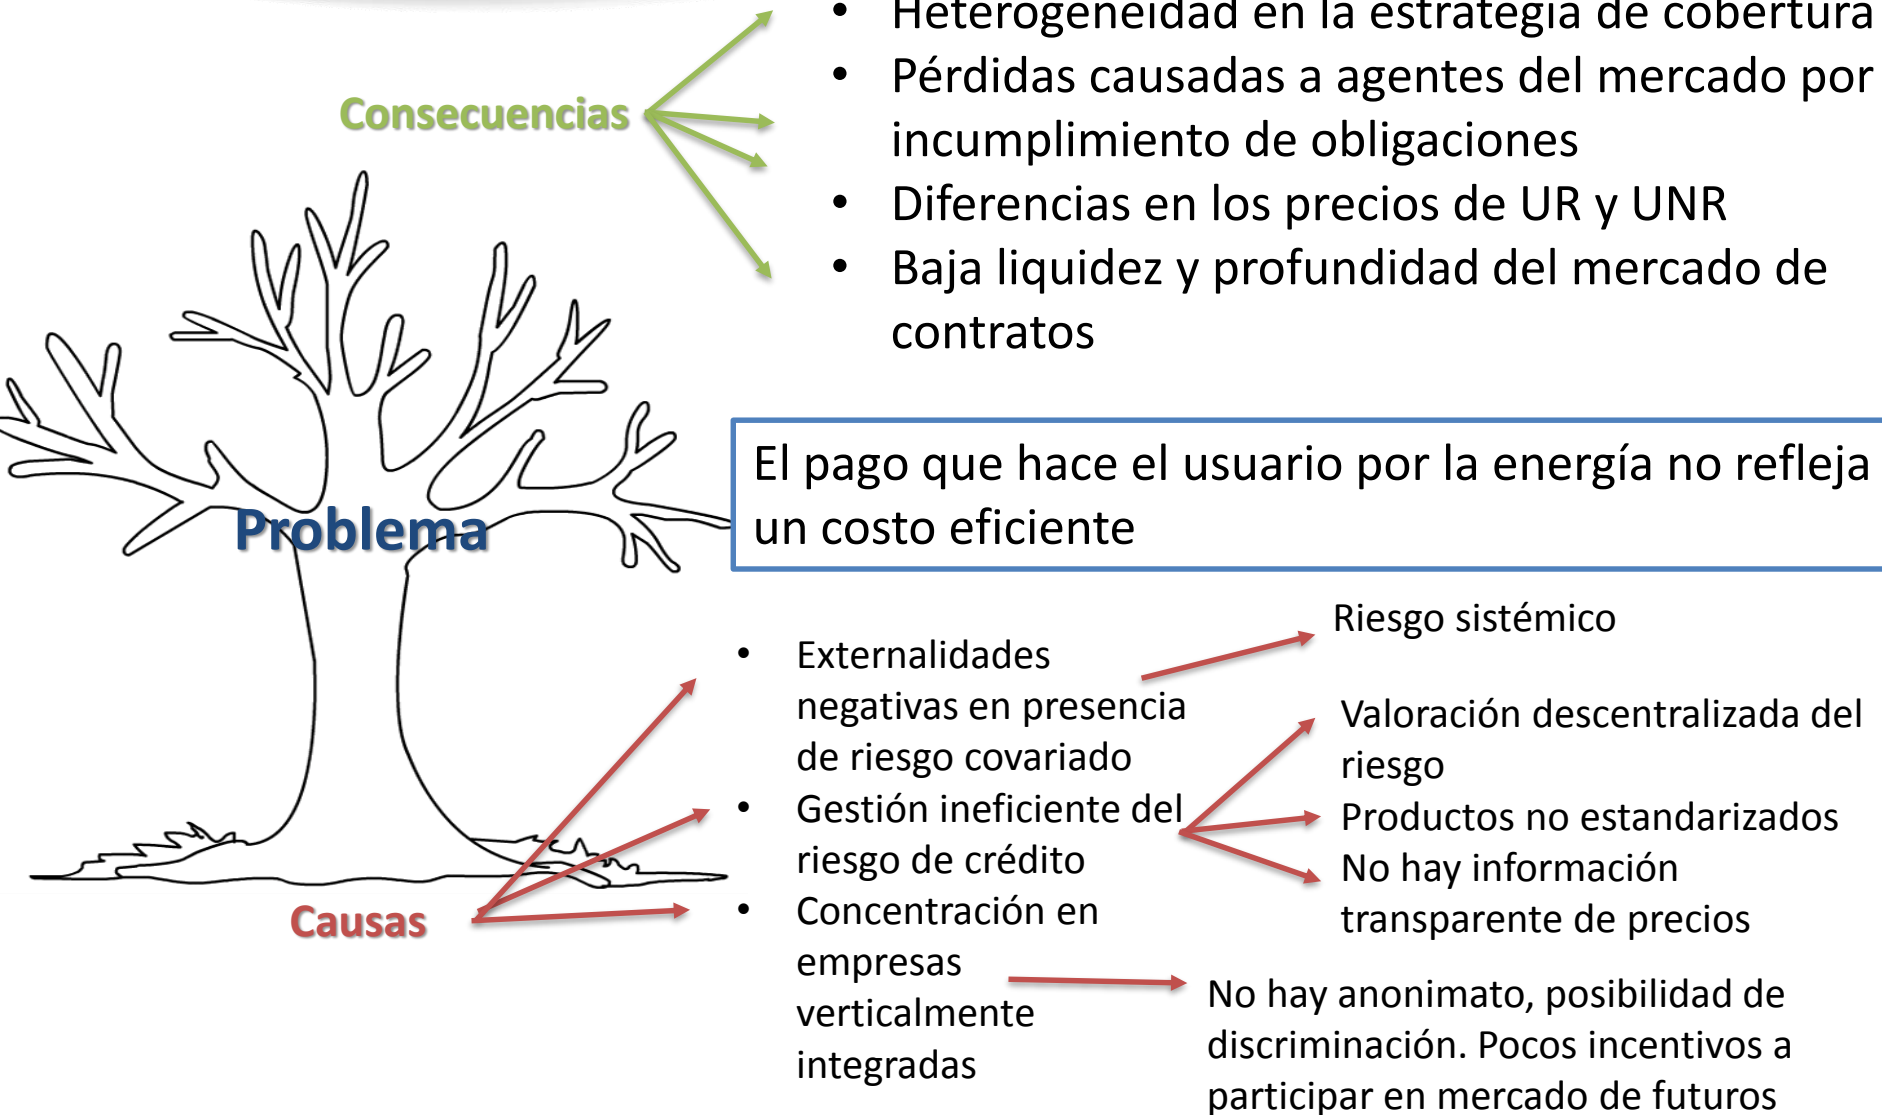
Consecuencias

• Heterogeneidad en la estrategia de cobertura
• Pérdidas causadas a agentes del mercado por incumplimiento de obligaciones
• Diferencias en los precios de UR y UNR
• Baja liquidez y profundidad del mercado de contratos

Problema

El pago que hace el usuario por la energía no refleja un costo eficiente

Causas

• Externalidades negativas en presencia de riesgo covariado
• Gestión ineficiente del riesgo de crédito
• Concentración en empresas verticalmente integradas

Riesgo sistémico

Valoración descentralizada del riesgo
Productos no estandarizados
No hay información transparente de precios

No hay anonimato, posibilidad de discriminación. Pocos incentivos a participar en mercado de futuros